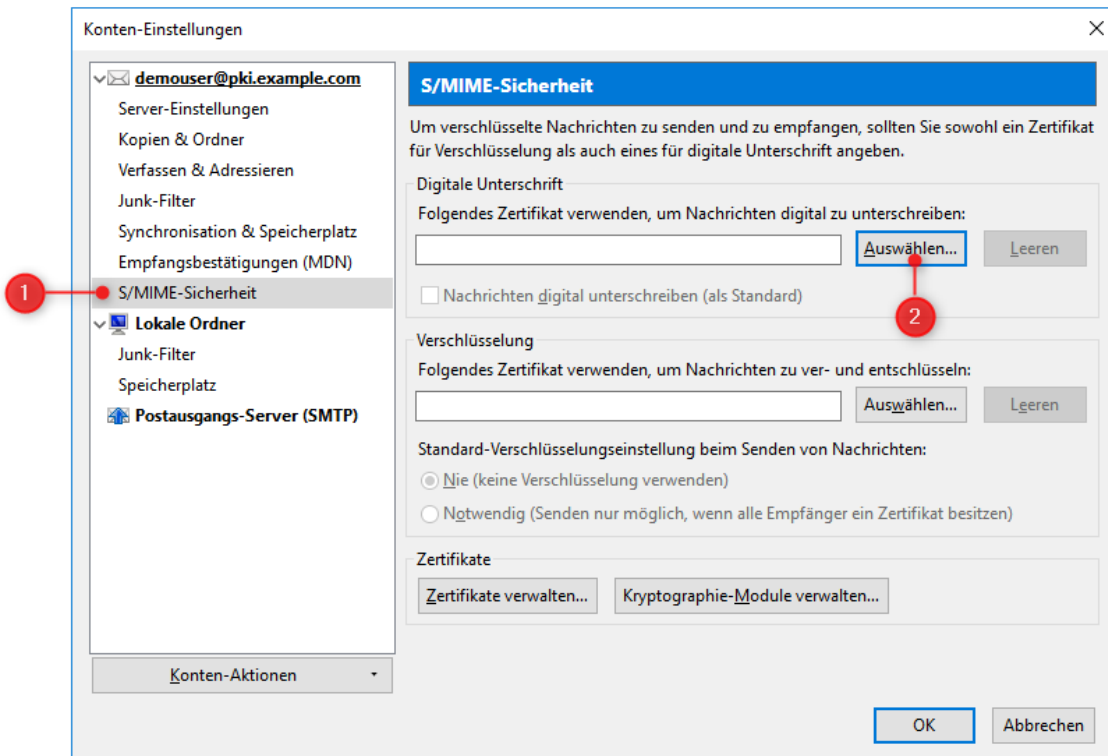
Konten-Einstellungen

demouser@pki.example.com
Server-Einstellungen
Kopien & Ordner
Verfassen & Adressieren
Junk-Filter
Synchronisation & Speicherplatz
Empfangsbestätigungen (MDN)
S/MIME-Sicherheit
Lokale Ordner
Junk-Filter
Speicherplatz
Postausgangs-Server (SMTP)

Konten-Aktionen

1

S/MIME-Sicherheit

Um verschlüsselte Nachrichten zu senden und zu empfangen, sollten Sie sowohl ein Zertifikat für Verschlüsselung als auch eines für digitale Unterschrift angeben.

Digitale Unterschrift
Folgendes Zertifikat verwenden, um Nachrichten digital zu unterschreiben:
Auswählen...
Leeren
Nachrichten digital unterschreiben (als Standard)

2

Verschlüsselung
Folgendes Zertifikat verwenden, um Nachrichten zu ver- und entschlüsseln:
Auswählen...
Leeren
Standard-Verschlüsselungseinstellung beim Senden von Nachrichten:
Nie (keine Verschlüsselung verwenden)
Notwendig (Senden nur möglich, wenn alle Empfänger ein Zertifikat besitzen)

Zertifikate
Zertifikate verwalten...
Kryptographie-Module verwalten...

OK
Abbrechen